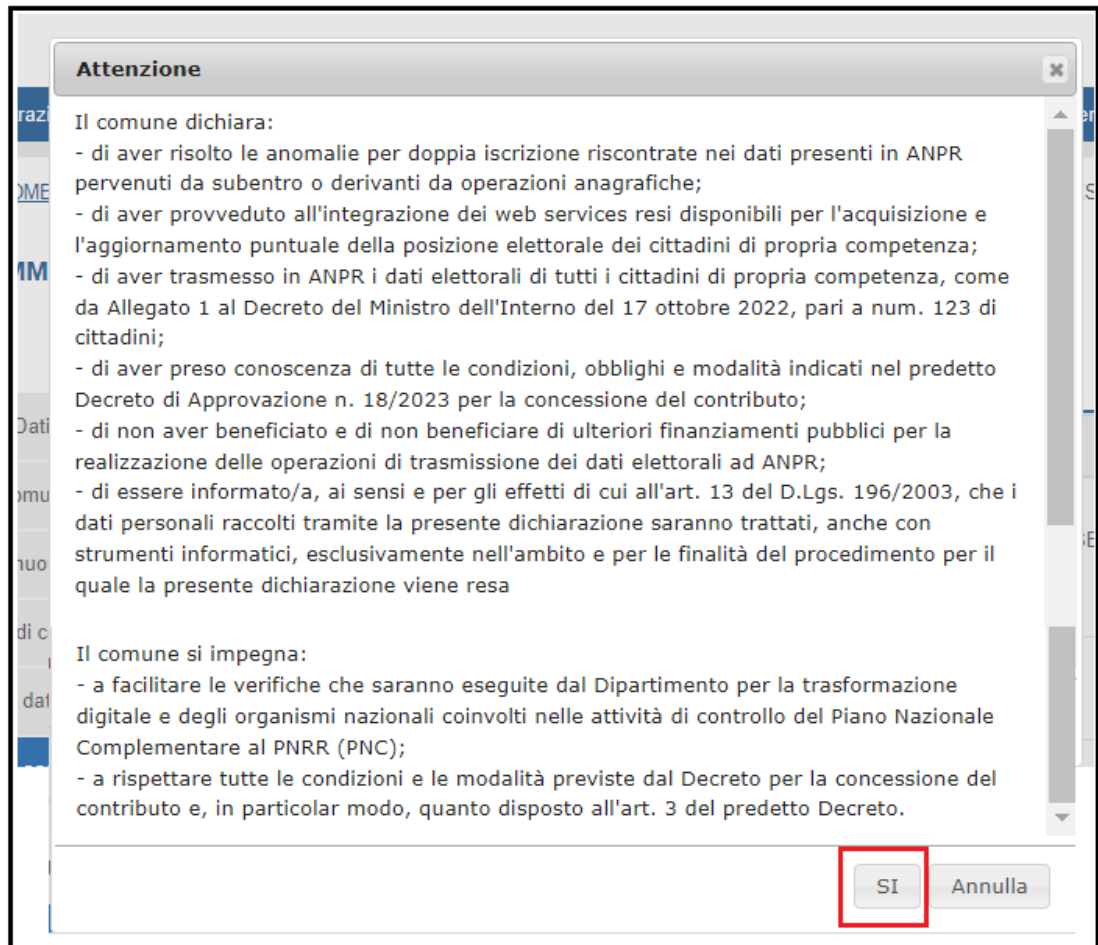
Attenzione

Il comune dichiara:
- di aver risolto le anomalie per doppia iscrizione riscontrate nei dati presenti in ANPR pervenuti da subentro o derivanti da operazioni anagrafiche;
- di aver provveduto all'integrazione dei web services resi disponibili per l'acquisizione e l'aggiornamento puntuale della posizione elettorale dei cittadini di propria competenza;
- di aver trasmesso in ANPR i dati elettorali di tutti i cittadini di propria competenza, come da Allegato 1 al Decreto del Ministro dell'Interno del 17 ottobre 2022, pari a num. 123 di cittadini;
- di aver preso conoscenza di tutte le condizioni, obblighi e modalità indicati nel predetto Decreto di Approvazione n. 18/2023 per la concessione del contributo;
- di non aver beneficiato e di non beneficiare di ulteriori finanziamenti pubblici per la realizzazione delle operazioni di trasmissione dei dati elettorali ad ANPR;
- di essere informato/a, ai sensi e per gli effetti di cui all'art. 13 del D.Lgs. 196/2003, che i dati personali raccolti tramite la presente dichiarazione saranno trattati, anche con strumenti informatici, esclusivamente nell'ambito e per le finalità del procedimento per il quale la presente dichiarazione viene resa

Il comune si impegna:
- a facilitare le verifiche che saranno eseguite dal Dipartimento per la trasformazione digitale e degli organismi nazionali coinvolti nelle attività di controllo del Piano Nazionale Complementare al PNRR (PNC);
- a rispettare tutte le condizioni e le modalità previste dal Decreto per la concessione del contributo e, in particolar modo, quanto disposto all'art. 3 del predetto Decreto.

SI
Annulla